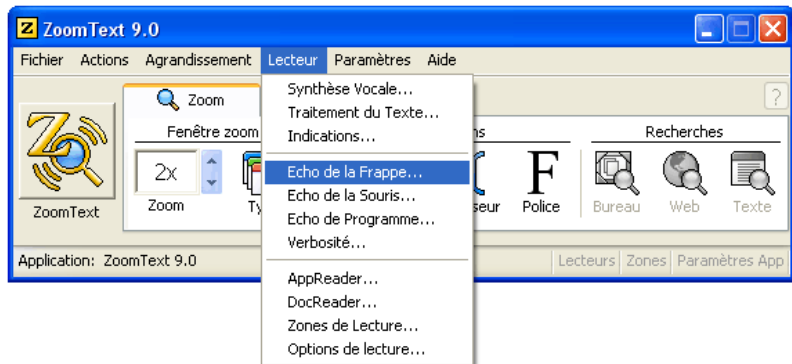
ZoomText 9.0

Fichier Actions Agrandissement Lecteur Paramètres Aide

Synthèse Vocale...
Traitement du Texte...
Indications...
Echo de la Frappe...
Echo de la Souris...
Echo de Programme...
Verbosité...
AppReader...
DocReader...
Zones de Lecture...
Options de lecture...

Zoom
Fenêtre zoom
2x
Zoom
Ty
ZoomText
ns
Recherches
iseur
F
Police
Bureau
Web
Texte
?

Application: ZoomText 9.0
Lecteurs Zones Paramètres App